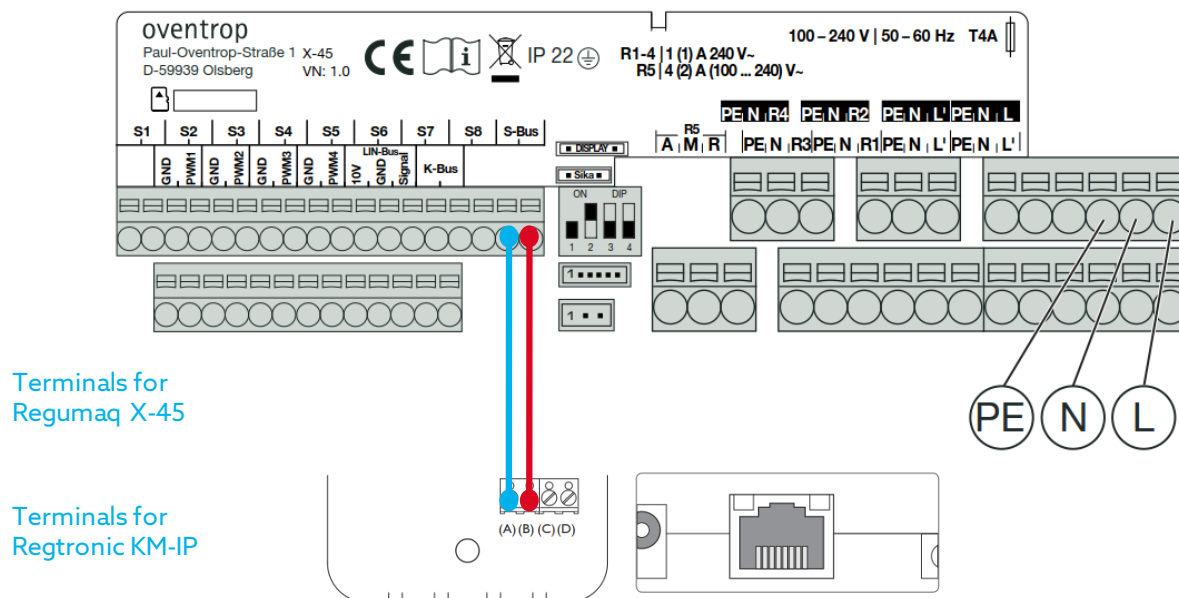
oventrop
Paul-Oventrop-Straße 1 X-45
D-59939 Olsberg VN: 1.0
CE i IP 22
100 – 240 V | 50 – 60 Hz T4A
R1-4 | 1 (1) A 240 V~
R5 | 4 (2) A (100 ... 240) V~

S1 S2 S3 S4 S5 S6 S7 S8 S-Bus
GND PWM1 GND PWM2 GND PWM3 GND PWM4 LIN-Bus 10V GND Signal K-Bus
DISPLAY
Sika
ON DIP
1 2 3 4
R5
A M R
PE N R4 PE N R2 PE N L' PE N L
PE N R3 PE N R1 PE N L' PE N L'

PE N L

Terminals for Regumaq X-45

Terminals for Regtronic KM-IP

(A) (B) (C) (D)